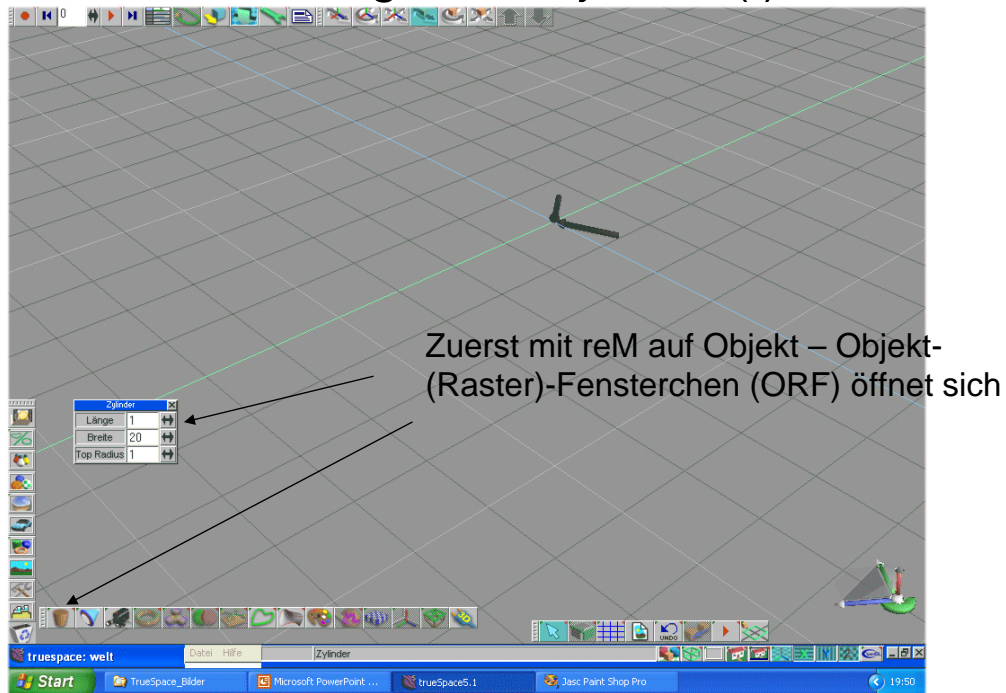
0

Zuerst mit reM auf Objekt – Objekt-(Raster)-Fensterchen (ORF) öffnet sich

| Zylinder | |
|---|---|
| Länge | 1 |
| Breite | 20 |
| Top Radius | 1 |

UNDO

truespace: welt

Datei Hilfe

Zylinder

Start

TrueSpace_Bilder

Microsoft PowerPoint ...

trueSpace5.1

Jasc Paint Shop Pro

19:50